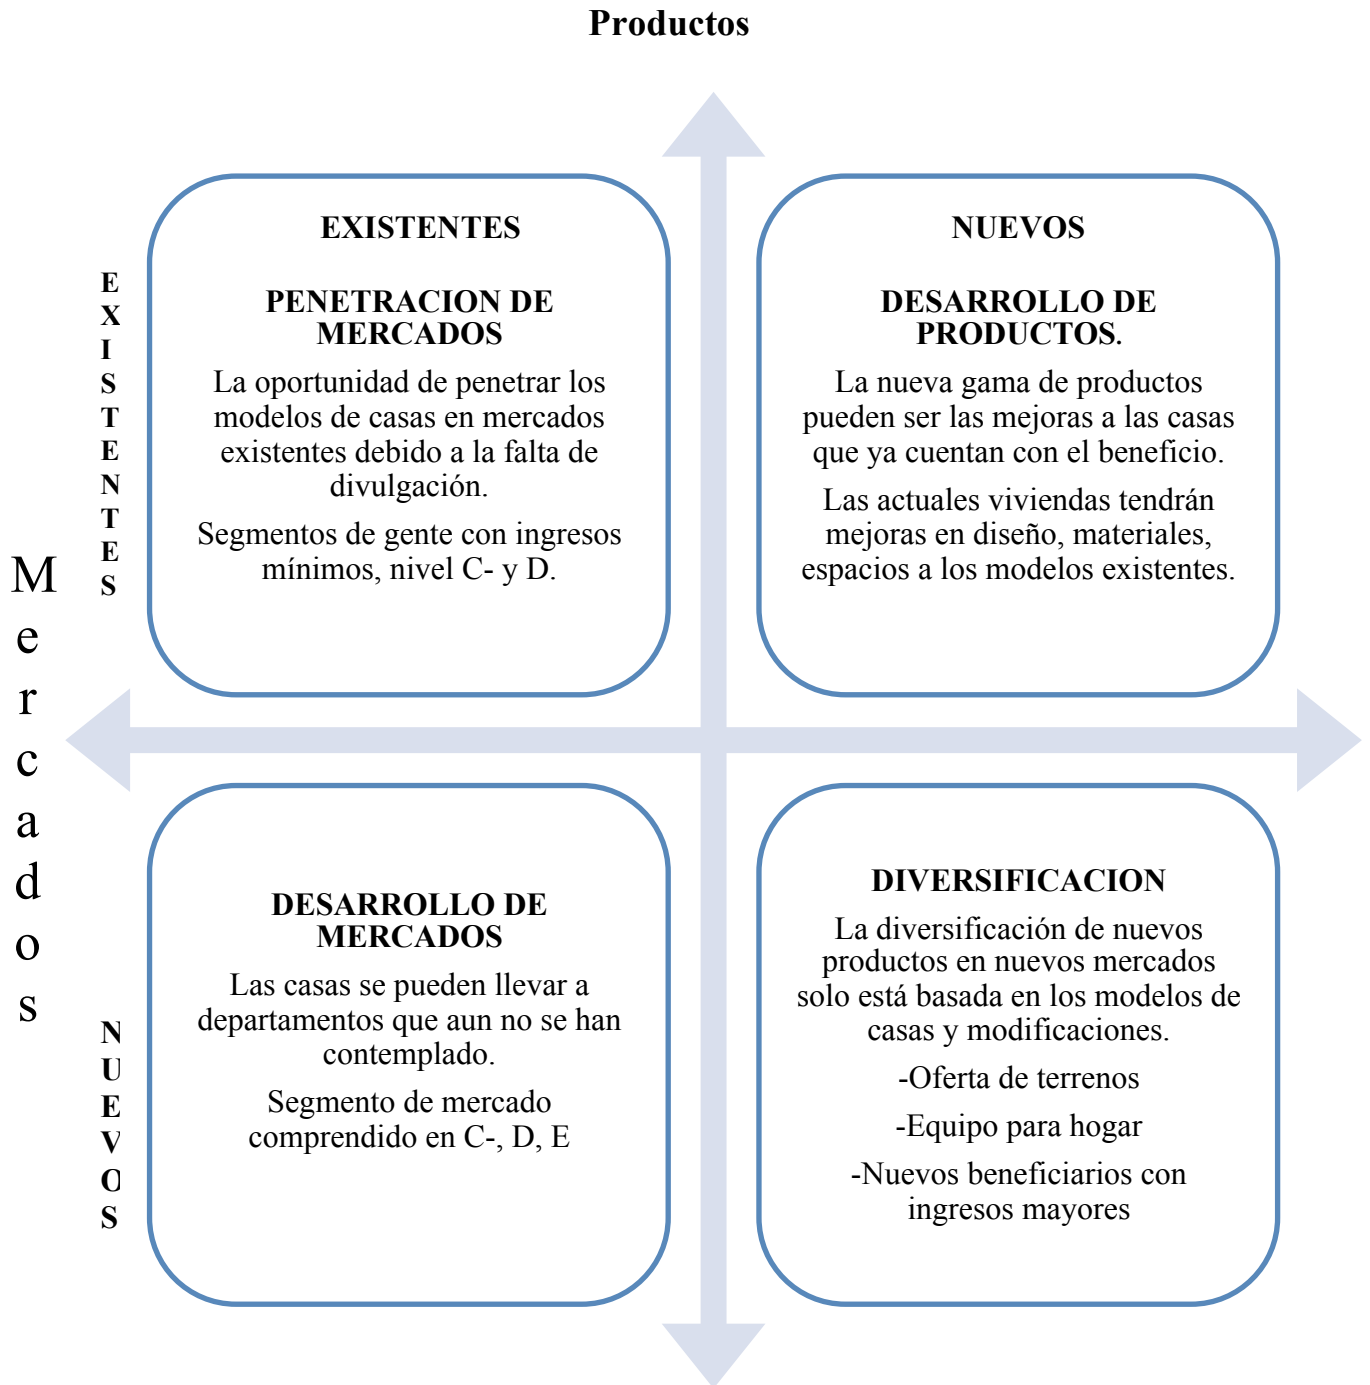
Productos

EXISTENTES

PENETRACION DE MERCADOS

La oportunidad de penetrar los modelos de casas en mercados existentes debido a la falta de divulgación.

Segmentos de gente con ingresos mínimos, nivel C- y D.

NUEVOS

DESARROLLO DE PRODUCTOS.

La nueva gama de productos pueden ser las mejoras a las casas que ya cuentan con el beneficio.

Las actuales viviendas tendrán mejoras en diseño, materiales, espacios a los modelos existentes.

EXISTENTES

Mercados

DESARROLLO DE MERCADOS

Las casas se pueden llevar a departamentos que aun no se han contemplado.

Segmento de mercado comprendido en C-, D, E

NUEVOS

DIVERSIFICACION

La diversificación de nuevos productos en nuevos mercados solo está basada en los modelos de casas y modificaciones.

-Oferta de terrenos

-Equipo para hogar

-Nuevos beneficiarios con ingresos mayores